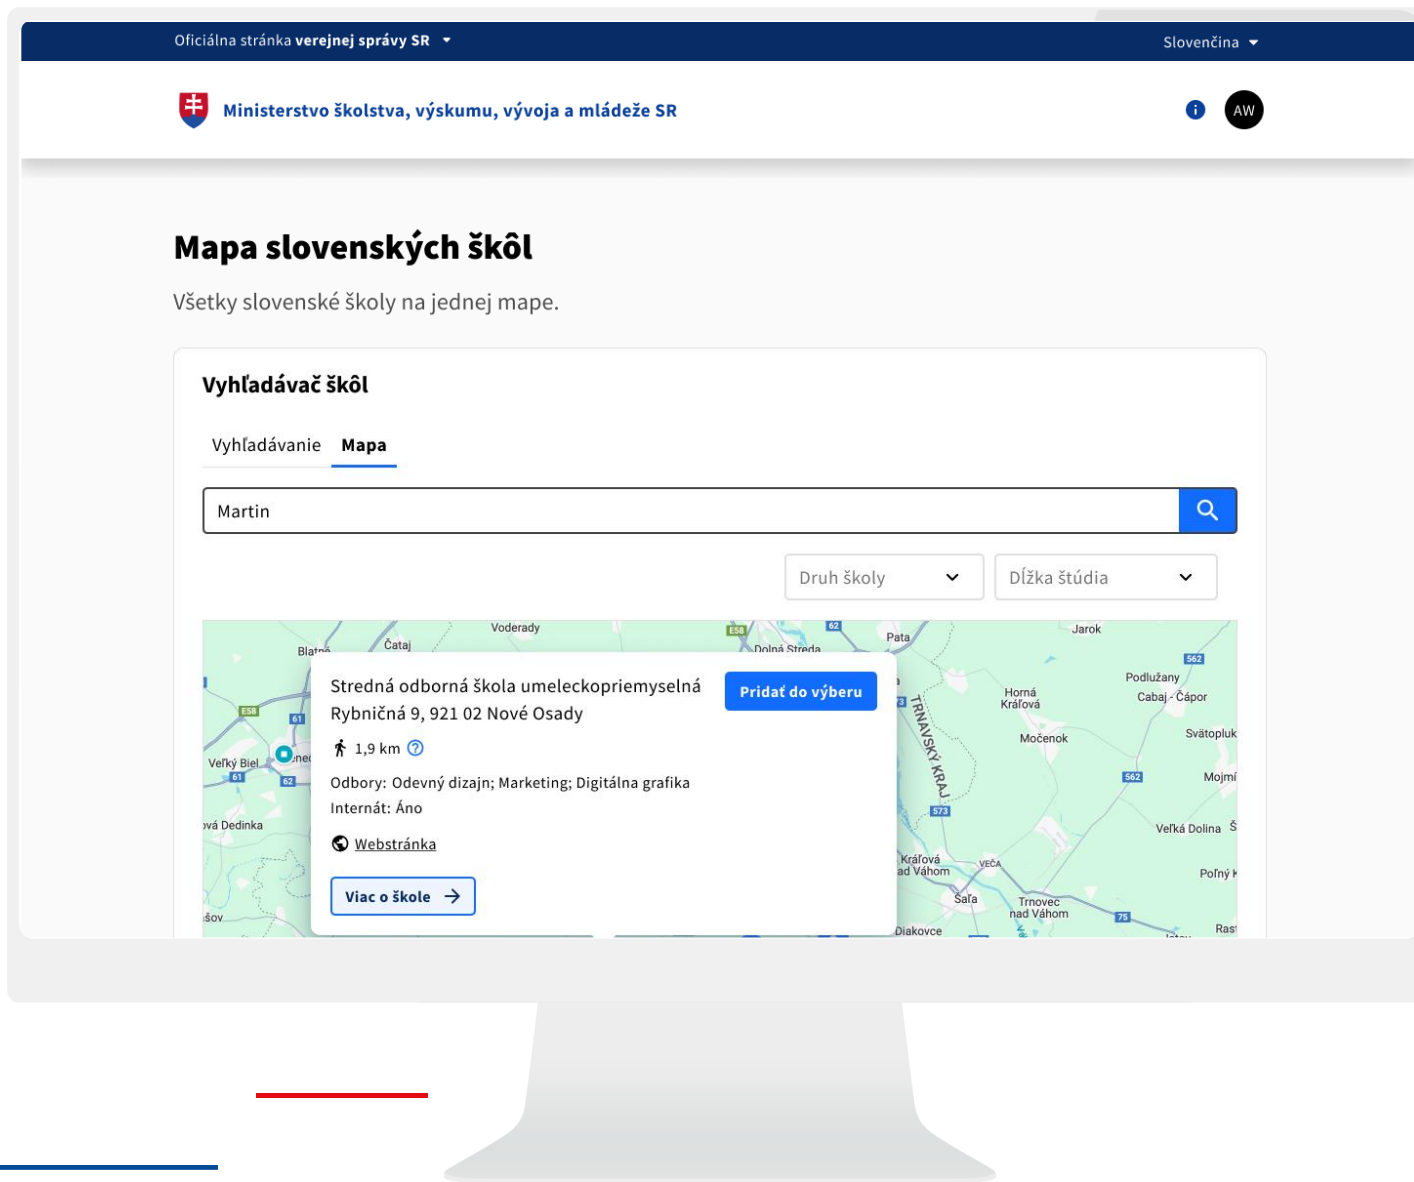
Oficiálna stránka verejnej správy SR

Slovenčina

Ministerstvo školstva, výskumu, vývoja a mládeže SR

AW

Mapa slovenských škôl

Všetky slovenské školy na jednej mape.

Vyhľadávač škôl

Vyhľadávanie Mapa

Martin

Druh školy

Dĺžka štúdia

Voderady
Čataj
Blatné
E58
62
Dolná Streda
Pata
Jarok
562
Podlužany
Cabaj - Čápor
Horná Kráľová
Močenok
Svätopluk
TRNAVSKÝ KRAJ
562
Mojmí
573
Veľká Dolina
Kráľová nad Váhom
VEČA
Poľný K
Šaľa
Trnovec nad Váhom
75
Diakovce
Ras
E58
61
Veľký Biel
61
62
vá Dedinka
šov

Stredná odborná škola umeleckopriemyselná
Rybničná 9, 921 02 Nové Osady

Pridať do výberu

1,9 km

Odbory: Odevný dizajn; Marketing; Digitálna grafika
Internát: Áno

Webstránka

Viac o škole